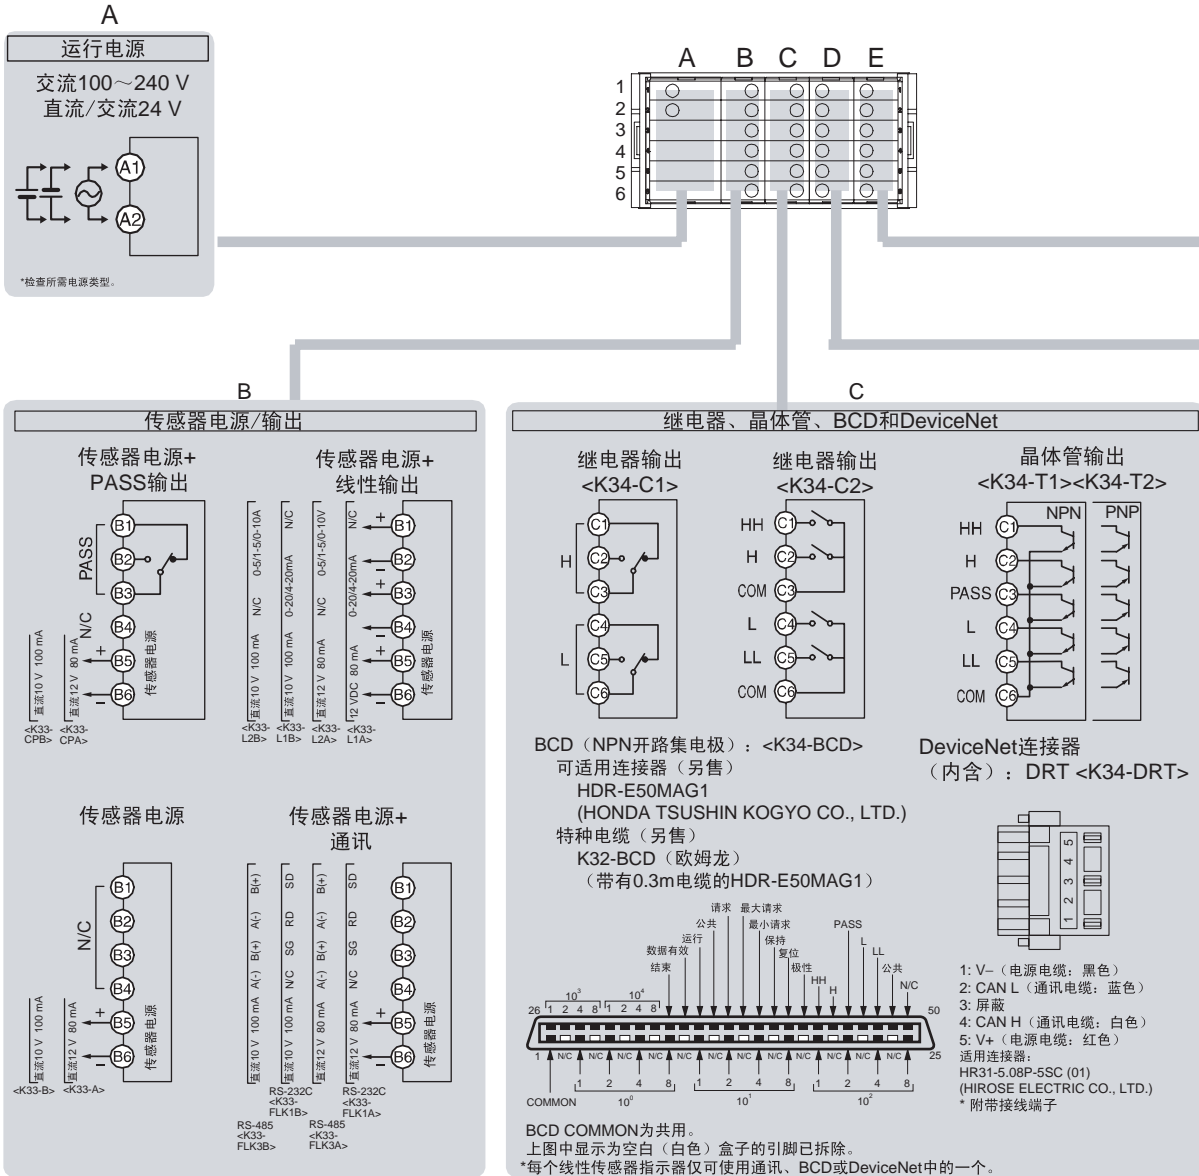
A
运行电源
交流100～240 V
直流/交流24 V
A1
A2
*检查所需电源类型。

A B C D E
1
2
3
4
5
6

B
传感器电源/输出

传感器电源+
PASS输出
B1
PASS
B2
B3
N/C
B4
+
B5
B6
传感器电源
直流10 V 100 mA
直流12 V 80 mA
<K33-CPB>
<K33-CPA>

传感器电源+
线性输出
0-5/1-5/0-10A
N/C
0-5/1-5/0-10V
N/C
N/C
0-20/4-20mA
N/C
0-20/4-20mA
直流10 V 100 mA
直流10 V 100 mA
直流12 V 80 mA
12 VDC 80 mA
<K33-L2B>
<K33-L1B>
<K33-L2A>
<K33-L1A>
B1
B2
B3
B4
B5
B6
传感器电源

传感器电源
N/C
B1
B2
B3
B4
B5
B6
传感器电源
直流10 V 100 mA
直流12 V 80 mA
<K33-B>
<K33-A>

传感器电源+
通讯
B(+)
SD
B(+)
SD
A(-)
RD
A(-)
RD
B(+)
SG
B(+)
SG
A(-)
N/C
A(-)
N/C
直流10 V 100 mA
直流10 V 100 mA
直流12 V 80 mA
直流12 V 80 mA
B1
B2
B3
B4
B5
B6
传感器电源
RS-232C <K33-FLK1B>
RS-232C <K33-FLK1A>
RS-485 <K33-FLK3B>
RS-485 <K33-FLK3A>

C
继电器、晶体管、BCD和DeviceNet

继电器输出
<K34-C1>
H
L
C1
C2
C3
C4
C5
C6

继电器输出
<K34-C2>
HH
H
COM
L
LL
COM
C1
C2
C3
C4
C5
C6

晶体管输出
<K34-T1><K34-T2>
NPN PNP
HH
H
PASS
L
LL
COM
C1
C2
C3
C4
C5
C6

BCD（NPN开路集电极）：<K34-BCD>
可适用连接器（另售）
HDR-E50MAG1
(HONDA TSUSHIN KOGYO CO., LTD.)
特种电缆（另售）
K32-BCD（欧姆龙）
（带有0.3m电缆的HDR-E50MAG1）

结束
数据有效
运行
公共
请求
最大请求
最小请求
保持
复位
极性
HH
H
PASS
L
LL
公共
N/C
$10^3$
$10^4$
26 1 2 4 8 1 2 4 8
50
1 N/C N/C N/C N/C N/C N/C N/C N/C N/C N/C N/C N/C N/C
25
1 2 4 8 1 2 4 8 1 2 4 8
COMMON
$10^0$
$10^1$
$10^2$

DeviceNet连接器
（内含）：DRT <K34-DRT>
5
4
3
2
1
1: V–（电源电缆：黑色）
2: CAN L（通讯电缆：蓝色）
3: 屏蔽
4: CAN H（通讯电缆：白色）
5: V+（电源电缆：红色）
适用连接器：
HR31-5.08P-5SC (01)
(HIROSE ELECTRIC CO., LTD.)
* 附带接线端子

BCD COMMON为共用。
上图中显示为空白（白色）盒子的引脚已拆除。
*每个线性传感器指示器仅可使用通讯、BCD或DeviceNet中的一个。